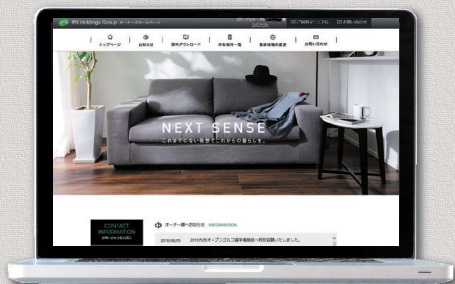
RN Holdings Group オーナーズホームページ

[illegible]

トップページ | お知らせ | 資料ダウンロード | 所有物件一覧 | 登録情報の変更 | お問い合わせ

NEXT SENSE
これまでにない発想で、これからの暮らしを。

CONTACT INFORMATION

オーナー様へのお知らせ INFORMATION

2015/06/25 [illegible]